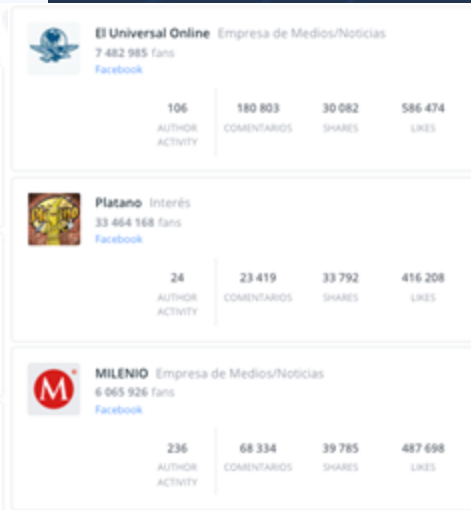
El Universal Online Empresa de Medios/Noticias
7 482 985 fans
Facebook

106
AUTHOR ACTIVITY

180 803
COMENTARIOS

30 082
SHARES

586 474
LIKES

Platano Interés
33 464 168 fans
Facebook

24
AUTHOR ACTIVITY

23 419
COMENTARIOS

33 792
SHARES

416 208
LIKES

MILENIO Empresa de Medios/Noticias
6 065 926 fans
Facebook

236
AUTHOR ACTIVITY

68 334
COMENTARIOS

39 785
SHARES

487 698
LIKES